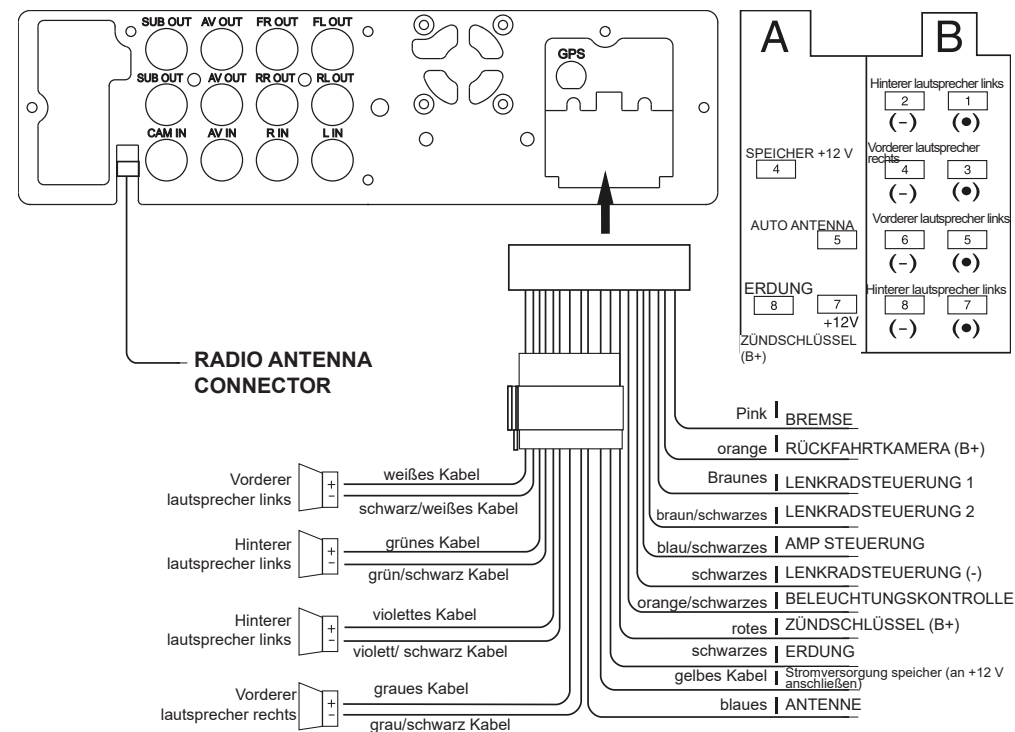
SUB OUT AV OUT FR OUT FL OUT
SUB OUT AV OUT RR OUT RL OUT
CAM IN AV IN R IN L IN

GPS

A

B

Hinterer lautsprecher links
2 1
(-) (●)

SPEICHER +12 V
4

Vorderer lautsprecher rechts
4 3
(-) (●)

AUTO ANTENNA
5

Vorderer lautsprecher links
6 5
(-) (●)

ERDUNG
8 7
+12V
ZÜNDSCHLÜSSEL (B+)

Hinterer lautsprecher links
8 7
(-) (●)

RADIO ANTENNA CONNECTOR

Pink BREMSE
orange RÜCKFAHRTKAMERA (B+)
Braunes LENKRADSTEUERUNG 1
braun/schwarzes LENKRADSTEUERUNG 2
blau/schwarzes AMP STEUERUNG
schwarzes LENKRADSTEUERUNG (-)
orange/schwarzes BELEUCHTUNGSKONTROLLE
rotes ZÜNDSCHLÜSSEL (B+)
schwarzes ERDUNG
gelbes Kabel Stromversorgung speicher (an +12 V anschließen)
blaues ANTENNE

Vorderer lautsprecher links
+
-
weißes Kabel
schwarz/weißes Kabel

Hinterer lautsprecher links
+
-
grünes Kabel
grün/schwarz Kabel

Hinterer lautsprecher links
+
-
violettes Kabel
violett/ schwarz Kabel

Vorderer lautsprecher rechts
+
-
graues Kabel
grau/schwarz Kabel